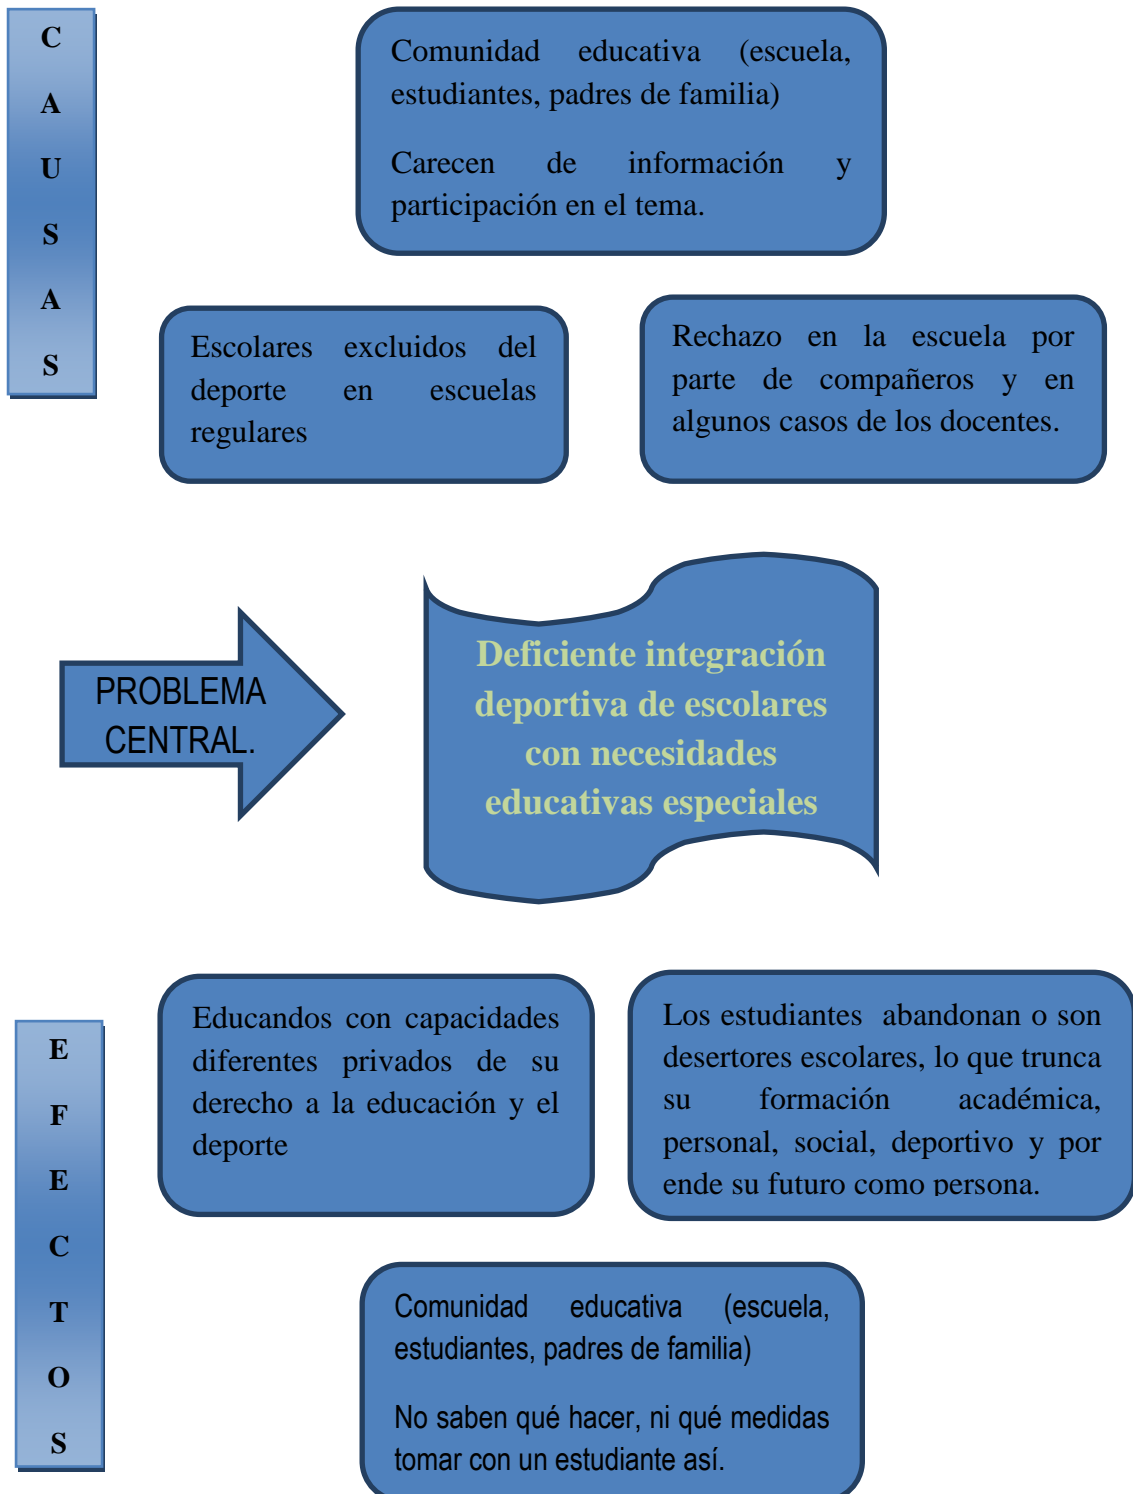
C
A
U
S
A
S

Comunidad educativa (escuela, estudiantes, padres de familia)

Carecen de información y participación en el tema.

Escolares excluidos del deporte en escuelas regulares

Rechazo en la escuela por parte de compañeros y en algunos casos de los docentes.

PROBLEMA CENTRAL.

Deficiente integración deportiva de escolares con necesidades educativas especiales

E
F
E
C
T
O
S

Educandos con capacidades diferentes privados de su derecho a la educación y el deporte

Los estudiantes abandonan o son desertores escolares, lo que trunca su formación académica, personal, social, deportivo y por ende su futuro como persona.

Comunidad educativa (escuela, estudiantes, padres de familia)

No saben qué hacer, ni qué medidas tomar con un estudiante así.